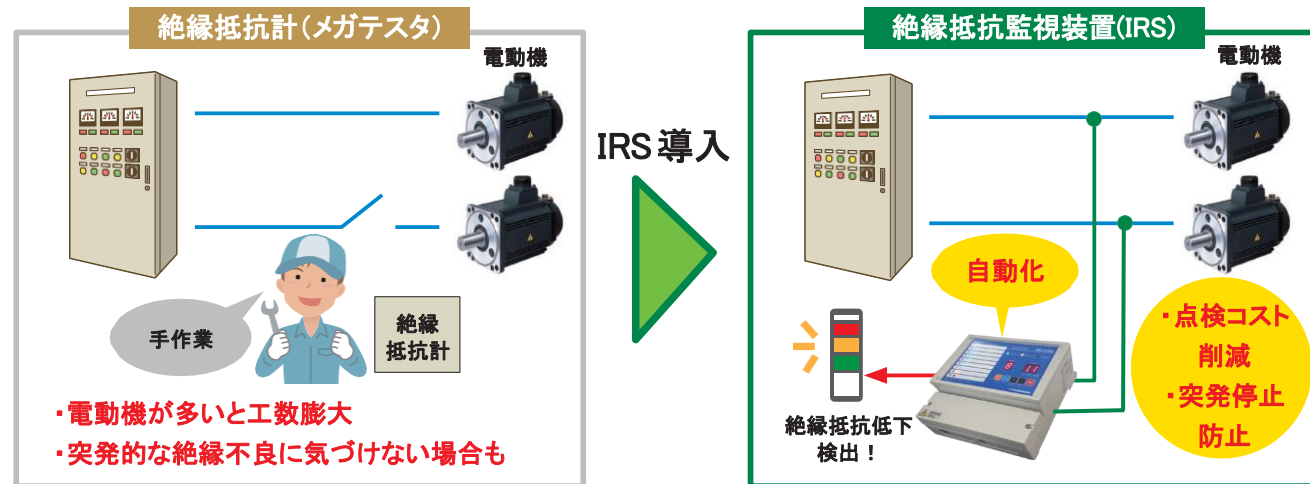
絶縁抵抗計(メガテスタ)

電動機

手作業

絶縁
抵抗計

・電動機が多いと工数膨大
・突発的な絶縁不良に気づけない場合も

IRS導入

絶縁抵抗監視装置(IRS)

電動機

自動化

絶縁抵抗低下
検出!

・点検コスト
削減
・突発停止
防止